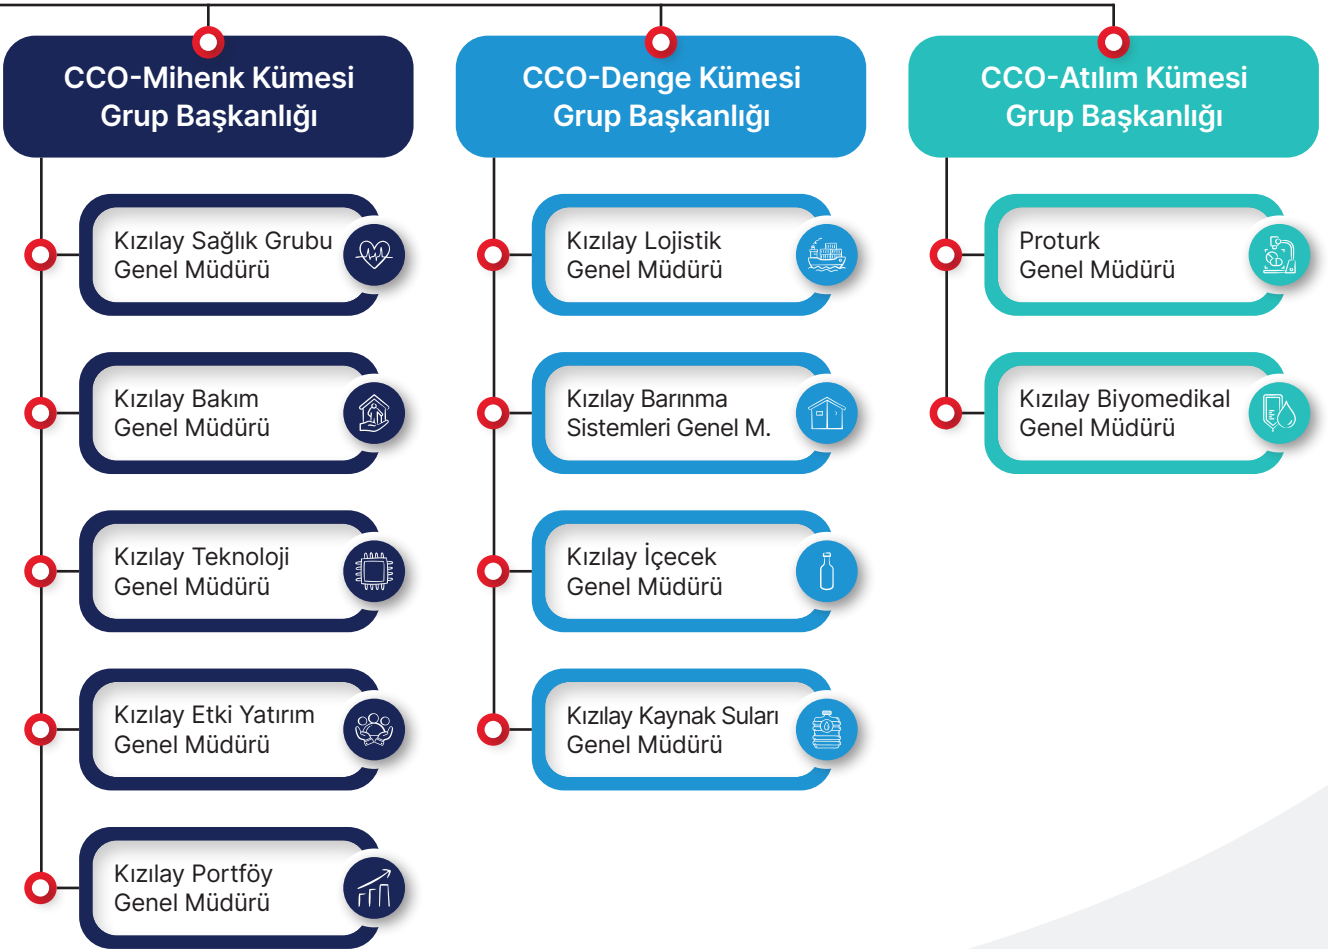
CCO-Mihenk Kümesi Grup Başkanlığı

Kızılay Sağlık Grubu Genel Müdürü

Kızılay Bakım Genel Müdürü

Kızılay Teknoloji Genel Müdürü

Kızılay Etki Yatırım Genel Müdürü

Kızılay Portföy Genel Müdürü

CCO-Denge Kümesi Grup Başkanlığı

Kızılay Lojistik Genel Müdürü

Kızılay Barınma Sistemleri Genel M.

Kızılay İçecek Genel Müdürü

Kızılay Kaynak Suları Genel Müdürü

CCO-Atılım Kümesi Grup Başkanlığı

Proturk Genel Müdürü

Kızılay Biyomedikal Genel Müdürü